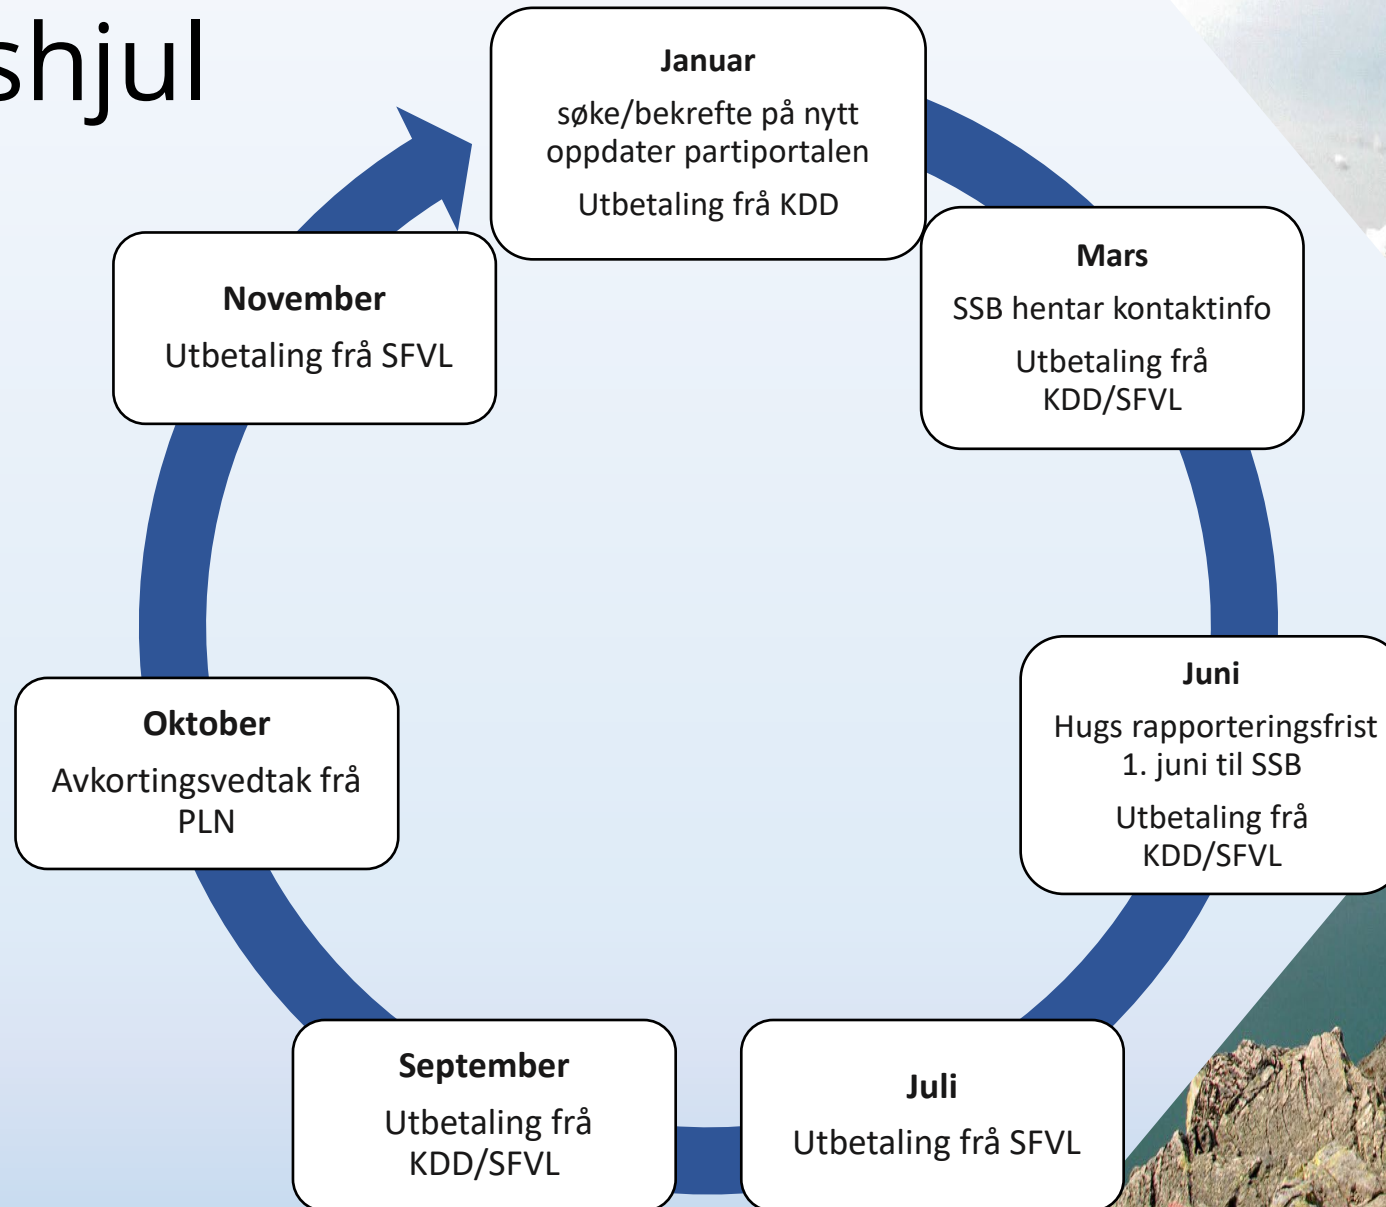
shjul

Januar
søke/bekrefte på nytt oppdater partiportalen
Utbetaling frå KDD

Mars
SSB hentar kontaktinfo
Utbetaling frå KDD/SFVL

Juni
Hugs rapporteringsfrist 1. juni til SSB
Utbetaling frå KDD/SFVL

Juli
Utbetaling frå SFVL

September
Utbetaling frå KDD/SFVL

Oktober
Avkortingsvedtak frå PLN

November
Utbetaling frå SFVL